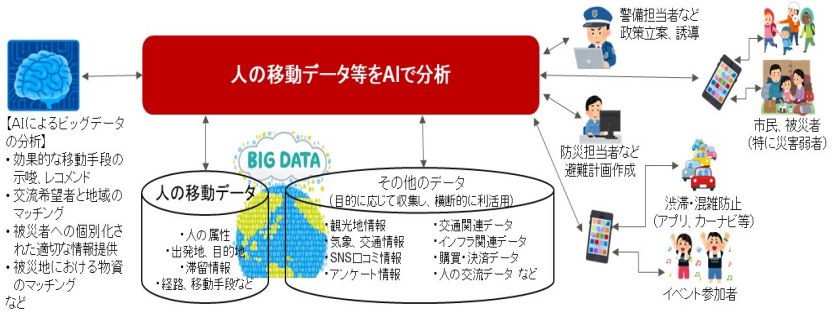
人の移動データ等をAIで分析

警備担当者など
政策立案、誘導

市民、被災者
(特に災害弱者)

防災担当者など
避難計画作成

渋滞・混雑防止
(アプリ、カーナビ等)

イベント参加者

【AIによるビッグデータの分析】
・効果的な移動手段の示唆、レコメンド
・交流希望者と地域のマッチング
・被災者への個別化された適切な情報提供
・被災地における物資のマッチング
など

BIG DATA

人の移動データ
・人の属性
・出発地、目的地
・滞留情報
・経路、移動手段など

その他のデータ
(目的に応じて収集し、横断的に利活用)
・観光地情報
・気象、交通情報
・SNS口コミ情報
・アンケート情報
・交通関連データ
・インフラ関連データ
・購買・決済データ
・人の交流データ など